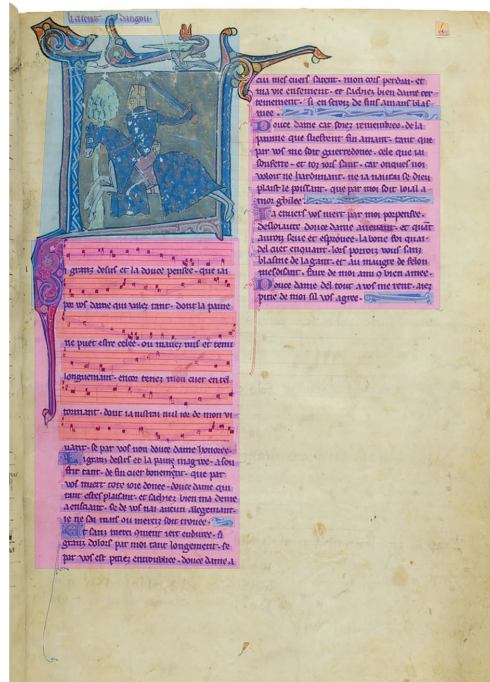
Li cuens d'angou

6

Li granz desirs et la douce pensee · que iai

por vos dame qui valez tant · dont la painne

ne puet estre celee · ou mainz mist et tenu

longuemant · entrer m'ont mon cuer en tel

tormant · dont la mistrai nul ior de mon vi

vant · se par vos non douce dame honoree ·

Li granz desirs et la painne magree · a sou

frir tant · de fin cuer loiaumant · que par

vos m'ert tote ioie donee · douce dame qui

tant estes plaisant · et sachiez bien m'a dame

a ensiant · de vos n'ai aucun alegemant ·

ie ne sai mais ou merciz soit trouvee ·

Sanz merci auoir sert endurer · li

granz dolor par moi tant longement · se

par vos est pitiez entroubliee · douces dame a

cui mes cuers s'atent · mon cuer perdu · et

ma vie ensement · et sachiez bien dame cer

tennement · si en serez de fine amant blasmee ·

Douce dame car soiez remembree de la

painne que sueffrent fin amant · tant que

par vos me soit guerredonee · cele que iai

soufferte · et toz sui l'aut · car onques ne

voloit ne hardimant · ne la naura sil dieu

plaist le puissant · que par moi soit loial a

moi gbilee ·

La chuerst vos m'ert par moi porpensee ·

desloiaute douce dame aussiant · et quant

aurois seue et esprouee · la bone foi qua

del auer enquant · lors porroiz vous sanz

blasme de la gant · et au maugre de felon

mesdisant · faire de moi amy o bien amee ·

Douce dame del tout a vos me vent · atez

pitie de moi sil vos agree ·